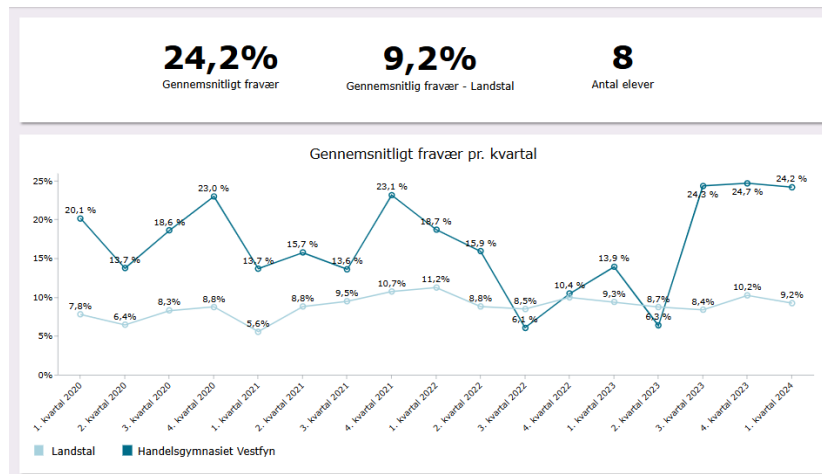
24,2%
Gennemsnitligt fravær

9,2%
Gennemsnitlig fravær - Landstal

8
Antal elever

Gennemsnitligt fravær pr. kvartal

25%
20%
15%
10%
5%
0%

20,1 %
13,7 %
18,6 %
23,0 %
13,7 %
15,7 %
13,6 %
23,1 %
18,7 %
15,9 %
6,1 %
10,4 %
13,9 %
6,3 %
24,3 %
24,7 %
24,2 %

7,8%
6,4%
8,3%
8,8%
5,6%
8,8%
9,5%
10,7%
11,2%
8,8%
8,5%
9,3%
8,7%
8,4%
10,2%
9,2%

1. kvartal 2020
2. kvartal 2020
3. kvartal 2020
4. kvartal 2020
1. kvartal 2021
2. kvartal 2021
3. kvartal 2021
4. kvartal 2021
1. kvartal 2022
2. kvartal 2022
3. kvartal 2022
4. kvartal 2022
1. kvartal 2023
2. kvartal 2023
3. kvartal 2023
4. kvartal 2023
1. kvartal 2024

Landstal
Handelsgymnasiet Vestfyn